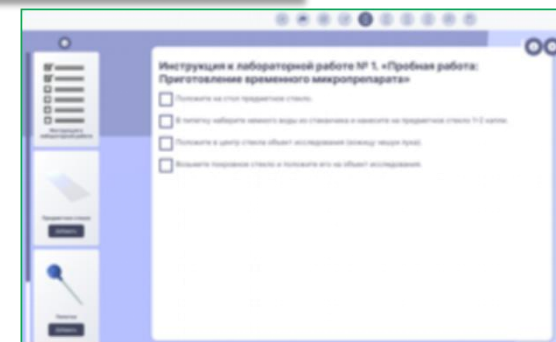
Инструкция к лабораторной работе № 1. «Пробная работа: Приготовление временного микропрепарата»

Положите на стол предметное стекло.

В пипетку наберите немного воды из стаканчика и нанесите на предметное стекло 1-2 капли.

Положите в центр стекла объект исследования (кожицу чешуи лука).

Возьмите покровное стекло и положите его на объект исследования.

Инструкция к лабораторной работе

Предметное стекло

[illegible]

Пипетка

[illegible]